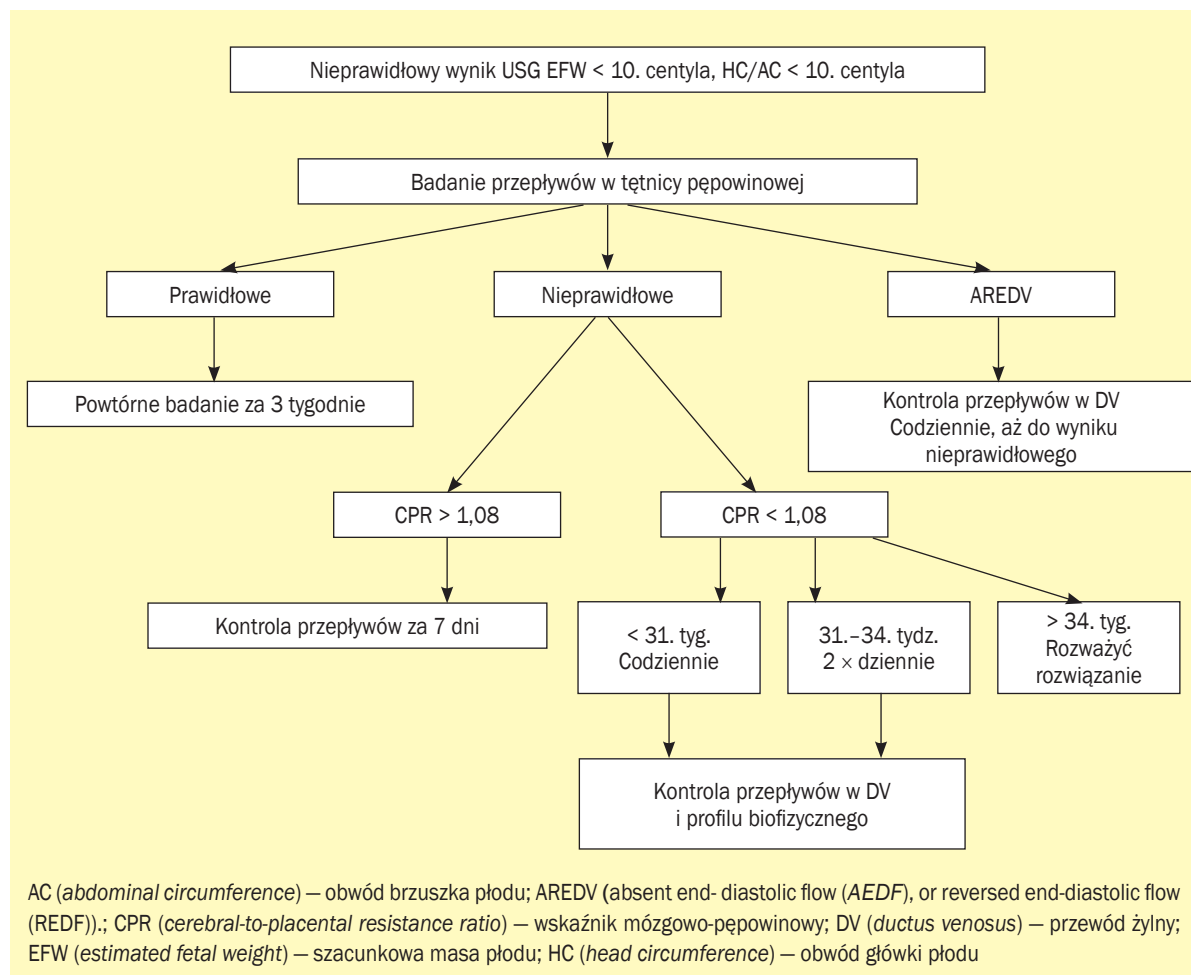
Nieprawidłowy wynik USG EFW < 10. centyla, HC/AC < 10. centyla

Badanie przepływów w tętnicy pępowinowej

Prawidłowe

Nieprawidłowe

AREDV

Powtórne badanie za 3 tygodnie

Kontrola przepływów w DV Codziennie, aż do wyniku nieprawidłowego

CPR > 1,08

CPR < 1,08

Kontrola przepływów za 7 dni

< 31. tyg. Codziennie

31.–34. tydz. $2 \times$ dziennie

> 34. tyg. Rozważyć rozwiązanie

Kontrola przepływów w DV i profilu biofizycznego

AC (*abdominal circumference*) — obwód brzuszka płodu; AREDV (absent end- diastolic flow (*AEDF*), or reversed end-diastolic flow (REDF)).; CPR (*cerebral-to-placental resistance ratio*) — wskaźnik mózgowo-pępowinowy; DV (*ductus venosus*) — przewód żylny; EFW (*estimated fetal weight*) — szacunkowa masa płodu; HC (*head circumference*) — obwód główki płodu